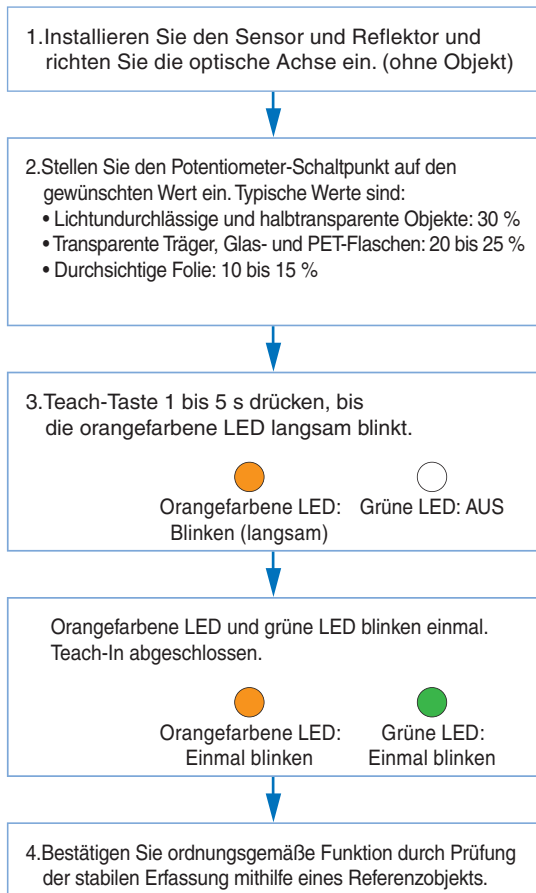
1.Installieren Sie den Sensor und Reflektor und richten Sie die optische Achse ein. (ohne Objekt)

2.Stellen Sie den Potentiometer-Schaltpunkt auf den gewünschten Wert ein. Typische Werte sind:
• Lichtundurchlässige und halbtransparente Objekte: 30 %
• Transparente Träger, Glas- und PET-Flaschen: 20 bis 25 %
• Durchsichtige Folie: 10 bis 15 %

3.Teach-Taste 1 bis 5 s drücken, bis die orangefarbene LED langsam blinkt.

Orangefarbene LED: Blinken (langsam)
Grüne LED: AUS

Orangefarbene LED und grüne LED blinken einmal. Teach-In abgeschlossen.

Orangefarbene LED: Einmal blinken
Grüne LED: Einmal blinken

4.Bestätigen Sie ordnungsgemäße Funktion durch Prüfung der stabilen Erfassung mithilfe eines Referenzobjekts.